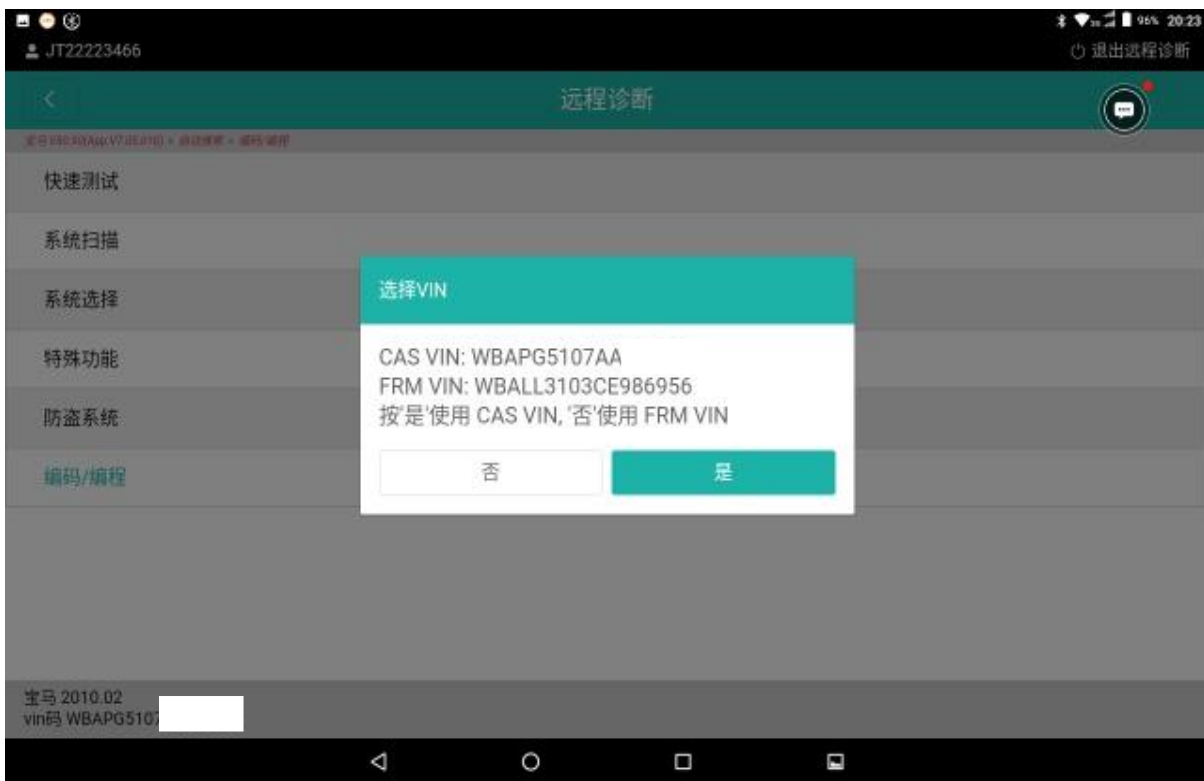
96% 20:23
JT22223466
退出远程诊断
远程诊断
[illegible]
快速测试
系统扫描
系统选择
特殊功能
防盗系统
编码/编程
选择VIN
CAS VIN: WBAPG5107AA
FRM VIN: WBALL3103CE986956
按'是'使用 CAS VIN, '否'使用 FRM VIN
否
是
宝马 2010.02
vin码 WBAPG5107